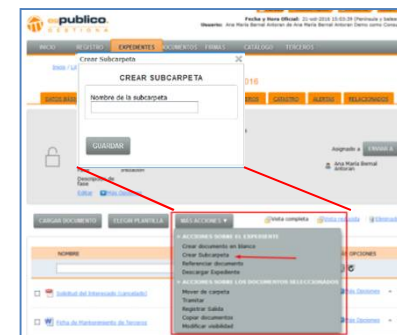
espublico GESTIONA

Fecha y Hora Oficial: 21 sept 2016 15:03:39 (Península y baleares)
Usuario: Ana María Bernal Antoran de Ana María Bernal Antoran (Demo como Consu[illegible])

INICIO REGISTRO EXPEDIENTES DOCUMENTOS FIRMAS CATÁLOGO TERCEROS

Inicio / Lis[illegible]

Crear Subcarpeta

CREAR SUBCARPETA

Nombre de la subcarpeta

GUARDAR

2016

DATOS BÁS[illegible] CATASTRO ALERTAS RELACIONADOS

Asignado a ENVIAR A

Ana María Bernal Antoran

Descripción de fase

Editar

CARGAR DOCUMENTO ELEGIR PLANTILLA MÁS ACCIONES ▾ Vista completa Vista reducida Eliminar

ACCIONES SOBRE EL EXPEDIENTE
Crear documento en blanco
Crear Subcarpeta
Referenciar documento
Descargar Expediente
ACCIONES SOBRE LOS DOCUMENTOS SELECCIONADOS
Mover de carpeta
Tramitar
Registrar Salida
Copiar documentos
Modificar visibilidad

NOMBRE

OPCIONES

Solicitud del Interesado (Localizable)

Más Opciones

Ficha de Mantenimiento de Terceros

Más Opciones